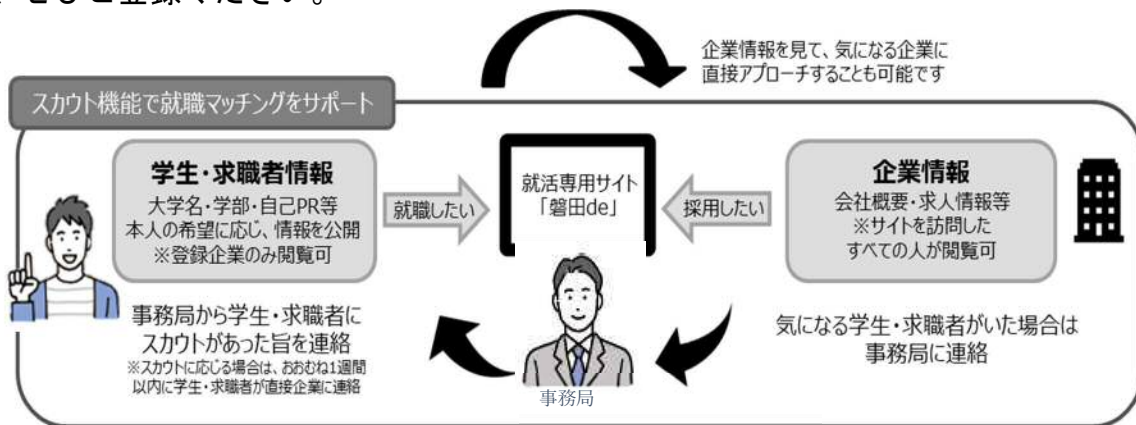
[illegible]できると登録ください。

企業情報を見て、気になる企業に直接アプローチすることも可能です

スカウト機能で就職マッチングをサポート

学生・求職者情報
大学名・学部・自己PR等
本人の希望に応じ、情報を公開
※登録企業のみ閲覧可

就職したい

就活専用サイト
「磐田de」

採用したい

企業情報
会社概要・求人情報等
※サイトを訪問した
すべての人が閲覧可

事務局から学生・求職者に
スカウトがあった旨を連絡
※スカウトに応じる場合は、おおむね1週間以内に学生・求職者が直接企業に連絡

事務局

気になる学生・求職者がいた場合は
事務局に連絡